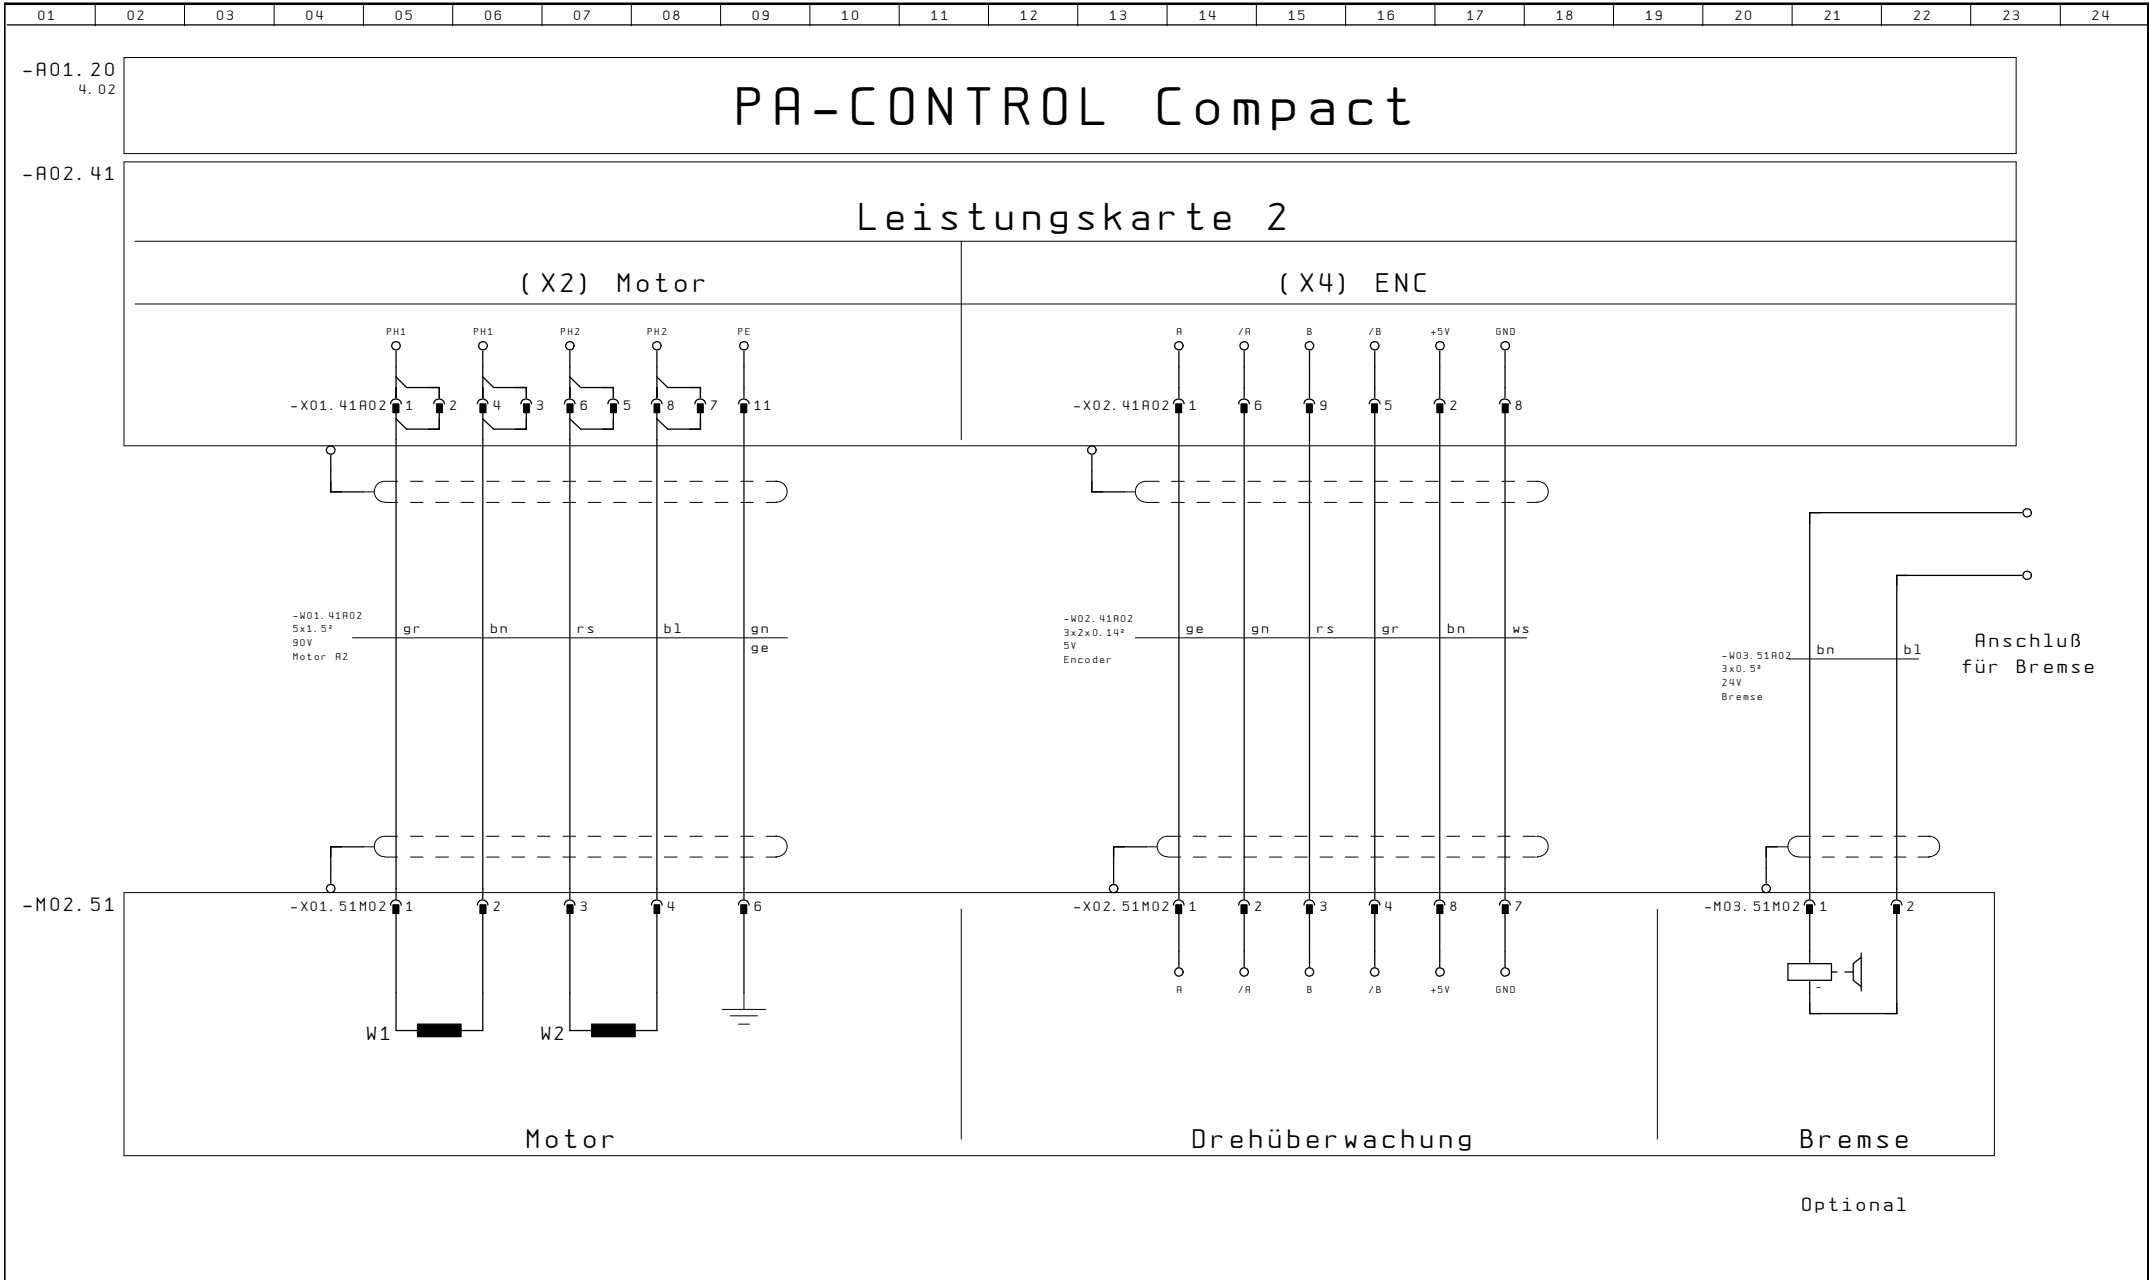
| 01 | 02 | 03 | 04 | 05 | 06 | 07 | 08 | 09 | 10 | 11 | 12 | 13 | 14 | 15 | 16 | 17 | 18 | 19 | 20 | 21 | 22 | 23 | 24 |
|---|---|---|---|---|---|---|---|---|---|---|---|---|---|---|---|---|---|---|---|---|---|---|---|

-A01.20
4.02

PA-CONTROL Compact

-A02.41

Leistungskarte 2

(X2) Motor

(X4) ENC

PH1 PH1 PH2 PH2 PE

-X01.41A02 1 2 4 3 6 5 8 7 11

A /A B /B +5V GND

-X02.41A02 1 6 9 5 2 8

-W01.41A02
5x1.5²
90V
Motor A2

gr bn rs bl gn ge

-W02.41A02
3x2x0.14²
5V
Encoder

ge gn rs gr bn ws

-W03.51A02
3x0.5²
24V
Bremse

bn bl

Anschluß für Bremse

-M02.51

-X01.51M02 1 2 3 4 6

-X02.51M02 1 2 3 4 8 7

A /A B /B +5V GND

-M03.51M02 1 2

W1 W2

Motor

Drehüberwachung

Bremse

Optional